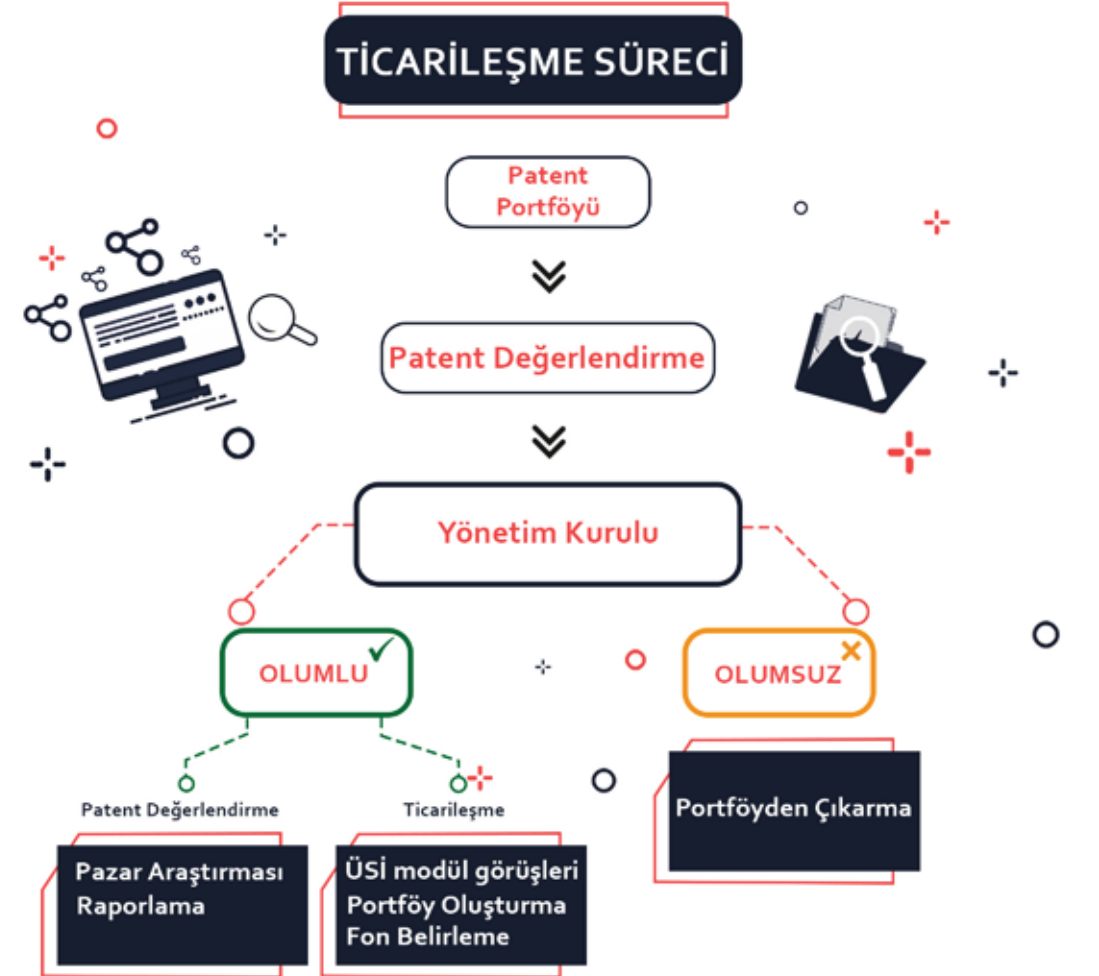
TİCARİLEŞME SÜRECİ

Patent Portföyü

Patent Değerlendirme

Yönetim Kurulu

OLUMLU

OLUMSUZ

Patent Değerlendirme

Ticarileşme

Pazar Araştırması
Raporlama

ÜSİ modül görüşleri
Portföy Oluşturma
Fon Belirleme

Portföyden Çıkarma